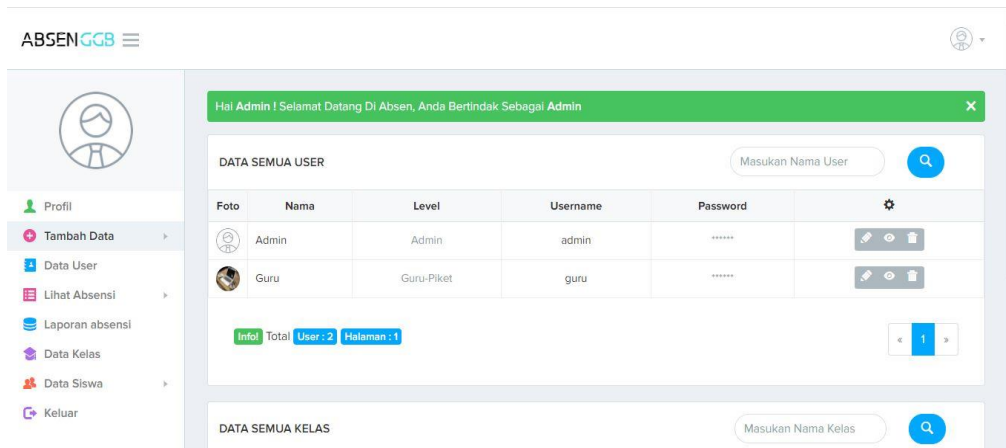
ABSENGGB

Profil
Tambah Data
Data User
Lihat Absensi
Laporan absensi
Data Kelas
Data Siswa
Keluar

Hai **Admin** ! Selamat Datang Di Absen, Anda Bertindak Sebagai **Admin** ×

DATA SEMUA USER

Masukan Nama User

| Foto | Nama | Level | Username | Password | |
|---|---|---|---|---|---|
| | Admin | Admin | admin | ****** | |
| | Guru | Guru-Piket | guru | ****** | |

Info! Total User : 2 Halaman : 1

« 1 »

DATA SEMUA KELAS

Masukan Nama Kelas